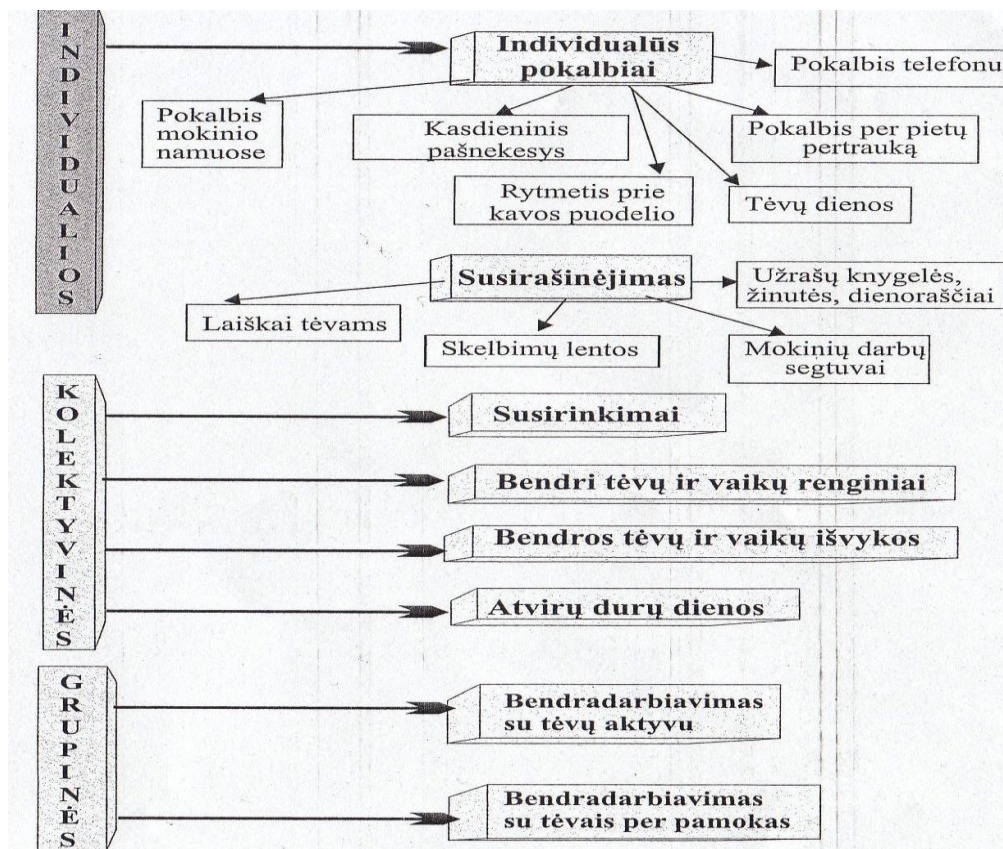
INDIVIDUALIOS

Individualūs pokalbiai

Pokalbis telefonu

Pokalbis mokinio namuose

Kasdieninis pašnekesys

Pokalbis per pietų pertrauką

Rytmetis prie kavos puodelio

Tėvų dienos

Susirašinėjimas

Užrašų knygelės, žinutės, dienoraščiai

Laiškai tėvams

Skelbimų lentos

Mokinių darbų segtuvai

KOLEKTYVINĖS

Susirinkimai

Bendri tėvų ir vaikų renginiai

Bendros tėvų ir vaikų išvykos

Atvirų durų dienos

GRUPINĖS

Bendradarbiavimas su tėvų aktyvu

Bendradarbiavimas su tėvais per pamokas